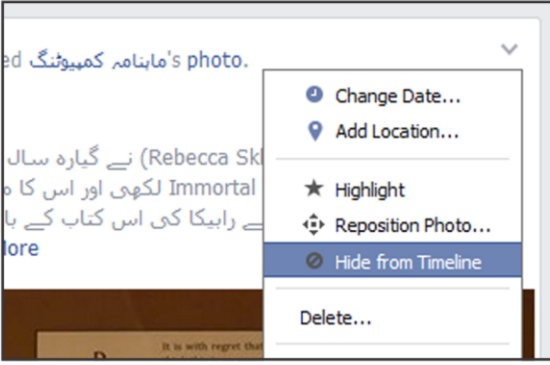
ed ماہنامہ کمپیوٹنگ's photo.

(Rebecca Sk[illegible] نے گیارہ سال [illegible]
Immortal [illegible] لکھی اور اس کا م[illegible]
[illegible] رابیکا کی اس کتاب کے با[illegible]
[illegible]ore

Change Date...
Add Location...
Highlight
Reposition Photo...
Hide from Timeline
Delete...

It is with regret that
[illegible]